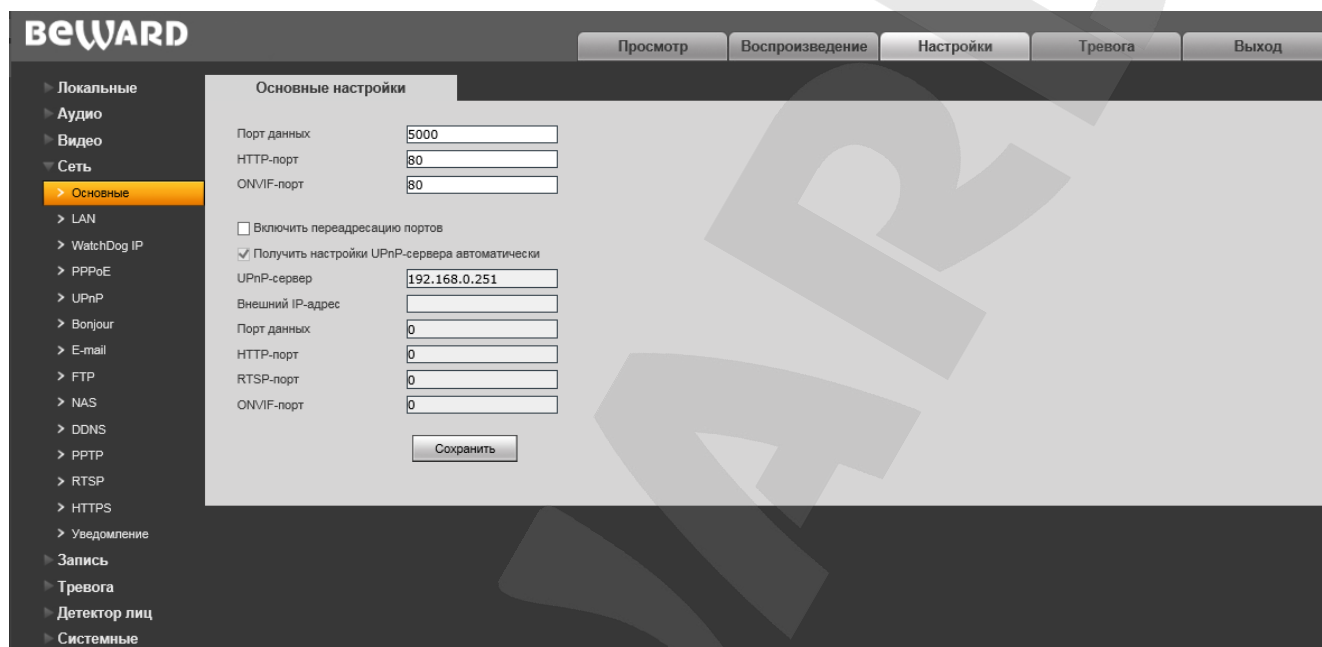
BEWARD

Просмотр
Воспроизведение
Настройки
Тревога
Выход

Локальные
Аудио
Видео
Сеть
> Основные
> LAN
> WatchDog IP
> PPPoE
> UPnP
> Bonjour
> E-mail
> FTP
> NAS
> DDNS
> PPTP
> RTSP
> HTTPS
> Уведомление
Запись
Тревога
Детектор лиц
Системные

Основные настройки

Порт данных 5000
HTTP-порт 80
ONVIF-порт 80

Включить переадресацию портов
Получить настройки UPnP-сервера автоматически
UPnP-сервер 192.168.0.251
Внешний IP-адрес
Порт данных 0
HTTP-порт 0
RTSP-порт 0
ONVIF-порт 0

Сохранить